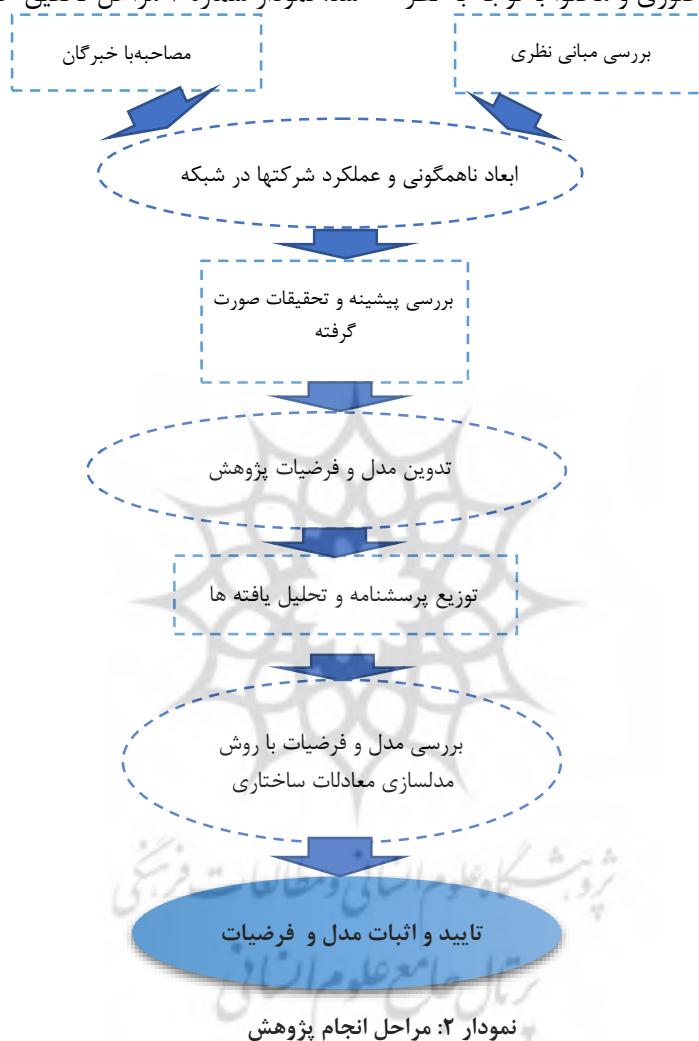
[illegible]

بررسی مبانی نظری

مصاحبه‌با خبرگان

ابعاد ناهمگونی و عملکرد شرکتها در شبکه

بررسی پیشینه و تحقیقات صورت گرفته

تدوین مدل و فرضیات پژوهش

توزیع پرسشنامه و تحلیل یافته ها

بررسی مدل و فرضیات با روش مدلسازی معادلات ساختاری

تایید و اثبات مدل و فرضیات

نمودار ۲: مراحل انجام پژوهش

پژوهشگاه علوم انسانی و مطالعات فرهنگی
پرتال جامع علوم انسانی